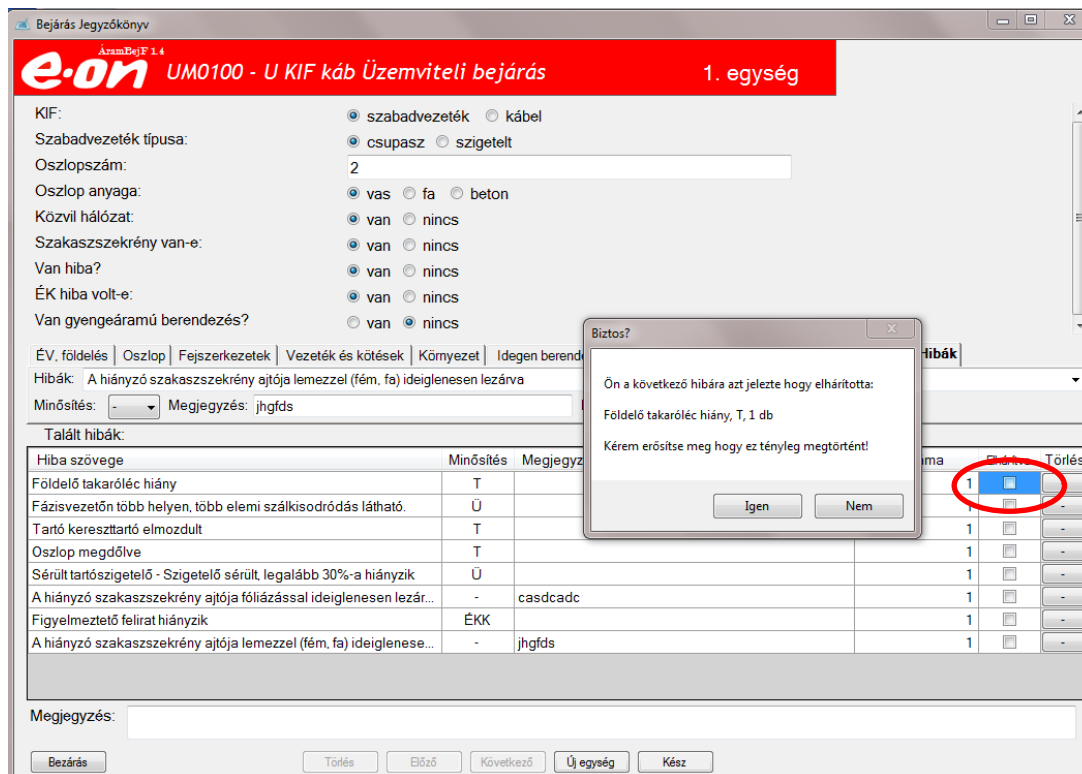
Bejárás Jegyzőkönyv

ÁramBejF 1.4
e·on UM0100 - U KIF káb Üzemviteli bejárás 1. egység

KIF: szabadvezeték kábel
Szabadvezeték típusa: csupasz szigetelt
Oszlopszám: 2
Oszlop anyaga: vas fa beton
Közvil hálózat: van nincs
Szakaszszekrény van-e: van nincs
Van hiba? van nincs
ÉK hiba volt-e: van nincs
Van gyengeáramú berendezés? van nincs

ÉV, földelés | Oszlop | Fejszerkezetek | Vezeték és kötések | Környezet | Idegen berende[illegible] | Hibák

Hibák: A hiányzó szakaszszekrény ajtója lemezzel (fém, fa) ideiglenesen lezárva
Minősítés: - Megjegyzés: jhgfds

Talált hibák:

| Hiba szövege | Minősítés | Megjegyz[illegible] | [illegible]ma | Elhárítva | Törlés |
|---|---|---|---|---|---|
| Földelő takaróléc hiány | T | | 1 | | - |
| Fázisvezetőn több helyen, több elemi szálkisodródás látható. | Ü | | 1 | | - |
| Tartó kereszttartó elmozdult | T | | 1 | | - |
| Oszlop megdőlve | T | | 1 | | - |
| Sérült tartószigetelő - Szigetelő sérült, legalább 30%-a hiányzik | Ü | | 1 | | - |
| A hiányzó szakaszszekrény ajtója fóliázással ideiglenesen lezár... | - | casdcadc | 1 | | - |
| Figyelmeztető felirat hiányzik | ÉKK | | 1 | | - |
| A hiányzó szakaszszekrény ajtója lemezzel (fém, fa) ideiglenese... | - | jhgfds | 1 | | - |

Megjegyzés:

Bezárás Törlés Előző Következő Új egység Kész

Biztos?
Ön a következő hibára azt jelezte hogy elhárította:
Földelő takaróléc hiány, T, 1 db
Kérem erősítse meg hogy ez tényleg megtörtént!
Igen Nem